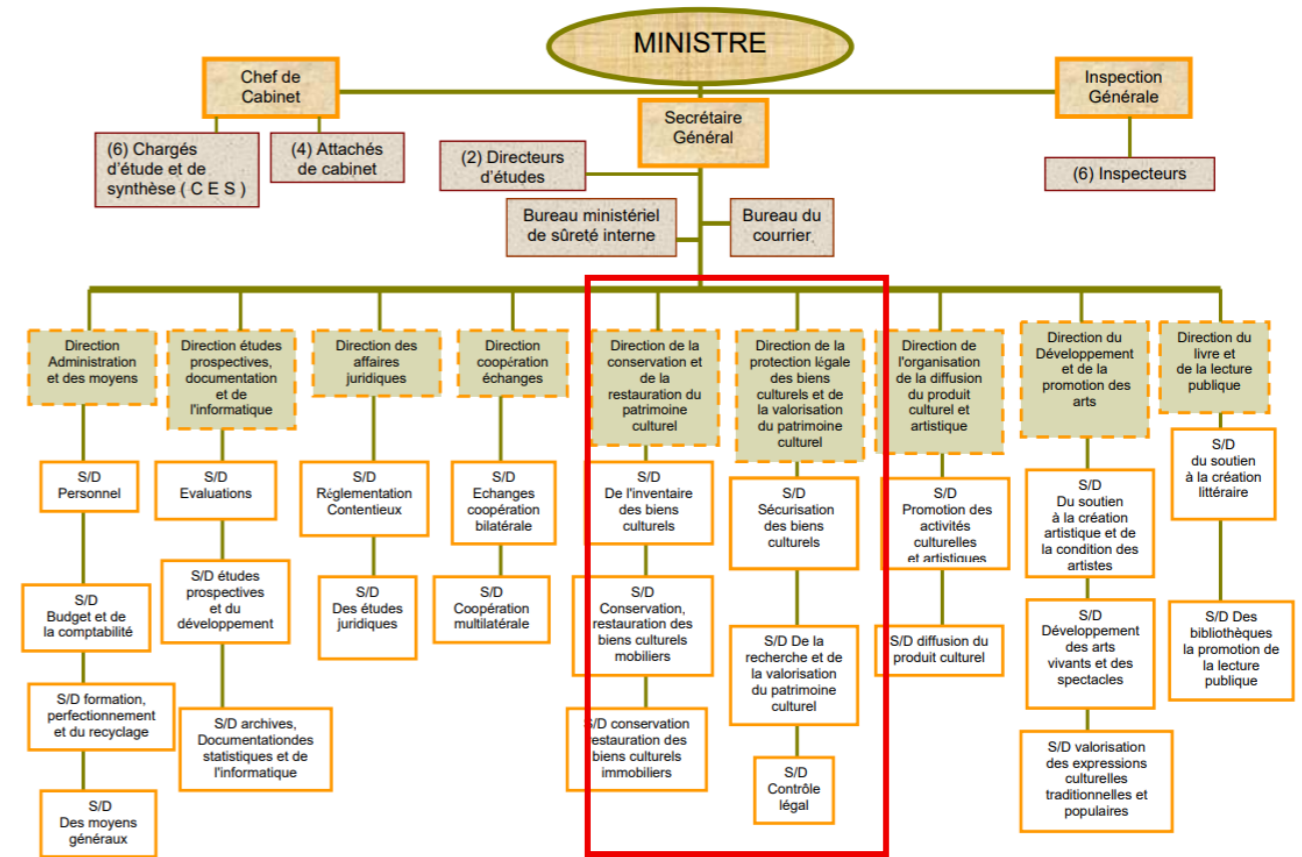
MINISTRE

Chef de Cabinet

(6) Chargés d'étude et de synthèse ( C E S )

(4) Attachés de cabinet

Inspection Générale

(6) Inspecteurs

Secrétaire Général

(2) Directeurs d'études

Bureau ministériel de sûreté interne

Bureau du courrier

Direction Administration et des moyens

S/D Personnel

S/D Budget et de la comptabilité

S/D formation, perfectionnement et du recyclage

S/D Des moyens généraux

Direction études prospectives, documentation et de l'informatique

S/D Evaluations

S/D études prospectives et du développement

S/D archives, Documentationdes statistiques et de l'informatique

Direction des affaires juridiques

S/D Réglementation Contentieux

S/D Des études juridiques

Direction coopération échanges

S/D Echanges coopération bilatérale

S/D Coopération multilatérale

Direction de la conservation et de la restauration du patrimoine culturel

S/D De l'inventaire des biens culturels

S/D Conservation, restauration des biens culturels mobiliers

S/D conservation restauration des biens culturels immobiliers

Direction de la protection légale des biens culturels et de la valorisation du patrimoine culturel

S/D Sécurisation des biens culturels

S/D De la recherche et de la valorisation du patrimoine culturel

S/D Contrôle légal

Direction de l'organisation de la diffusion du produit culturel et artistique

S/D Promotion des activités culturelles et artistiques

S/D diffusion du produit culturel

Direction du Développement et de la promotion des arts

S/D Du soutien à la création artistique et de la condition des artistes

S/D Développement des arts vivants et des spectacles

S/D valorisation des expressions culturelles traditionnelles et populaires

Direction du livre et de la lecture publique

S/D du soutien à la création littéraire

S/D Des bibliothèques la promotion de la lecture publique